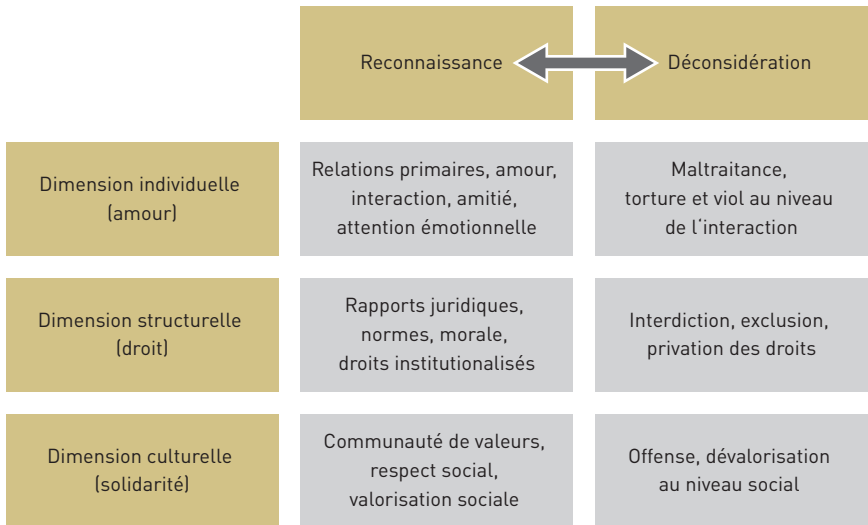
| | Reconnaissance | Déconsidération |
|---|---|---|
| Dimension individuelle (amour) | Relations primaires, amour, interaction, amitié, attention émotionnelle | Maltraitance, torture et viol au niveau de l'interaction |
| Dimension structurelle (droit) | Rapports juridiques, normes, morale, droits institutionalisés | Interdiction, exclusion, privation des droits |
| Dimension culturelle (solidarité) | Communauté de valeurs, respect social, valorisation sociale | Offense, dévalorisation au niveau social |